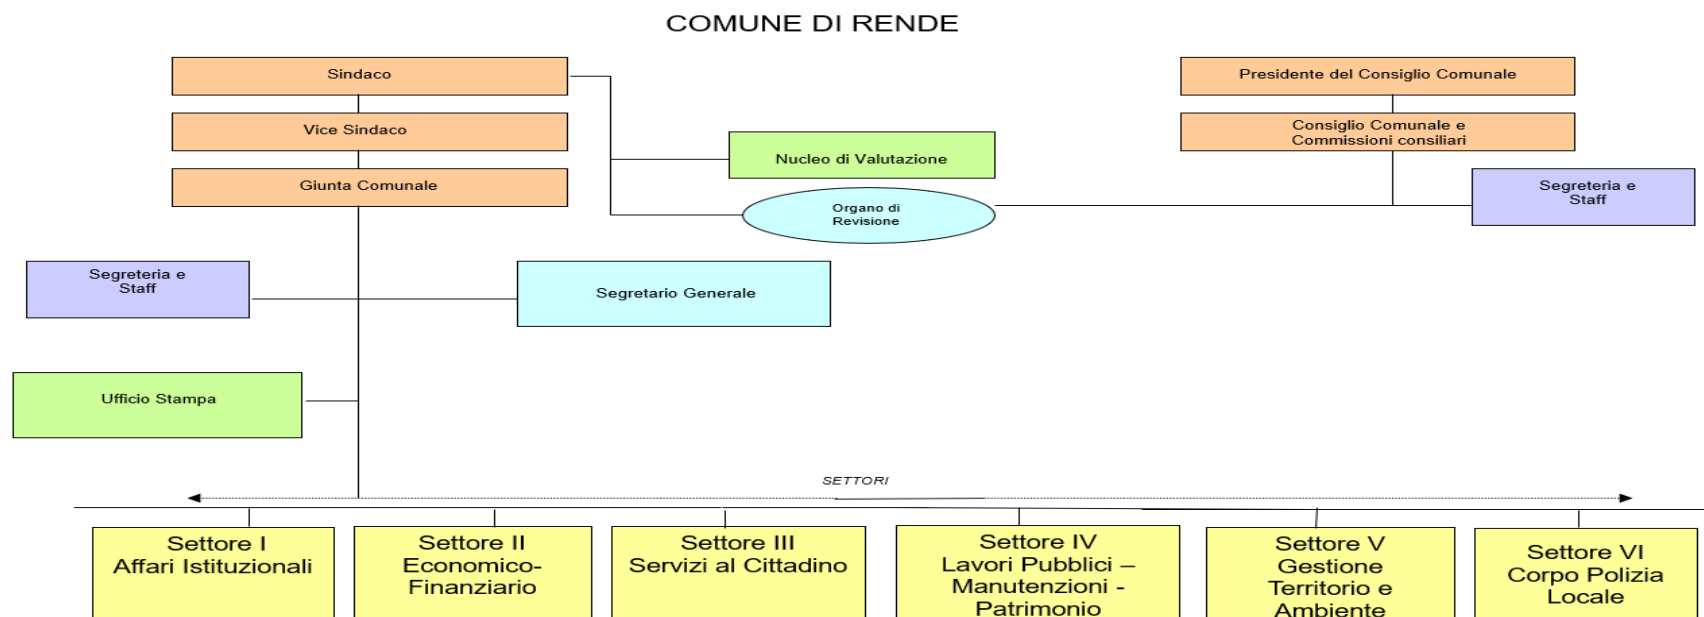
COMUNE DI RENDE

Sindaco

Vice Sindaco

Giunta Comunale

Nucleo di Valutazione

Organo di Revisione

Presidente del Consiglio Comunale

Consiglio Comunale e Commissioni consiliari

Segreteria e Staff

Segreteria e Staff

Segretario Generale

Ufficio Stampa

SETTORI

Settore I
Affari Istituzionali

Settore II
Economico-Finanziario

Settore III
Servizi al Cittadino

Settore IV
Lavori Pubblici – Manutenzioni - Patrimonio

Settore V
Gestione Territorio e Ambiente

Settore VI
Corpo Polizia Locale